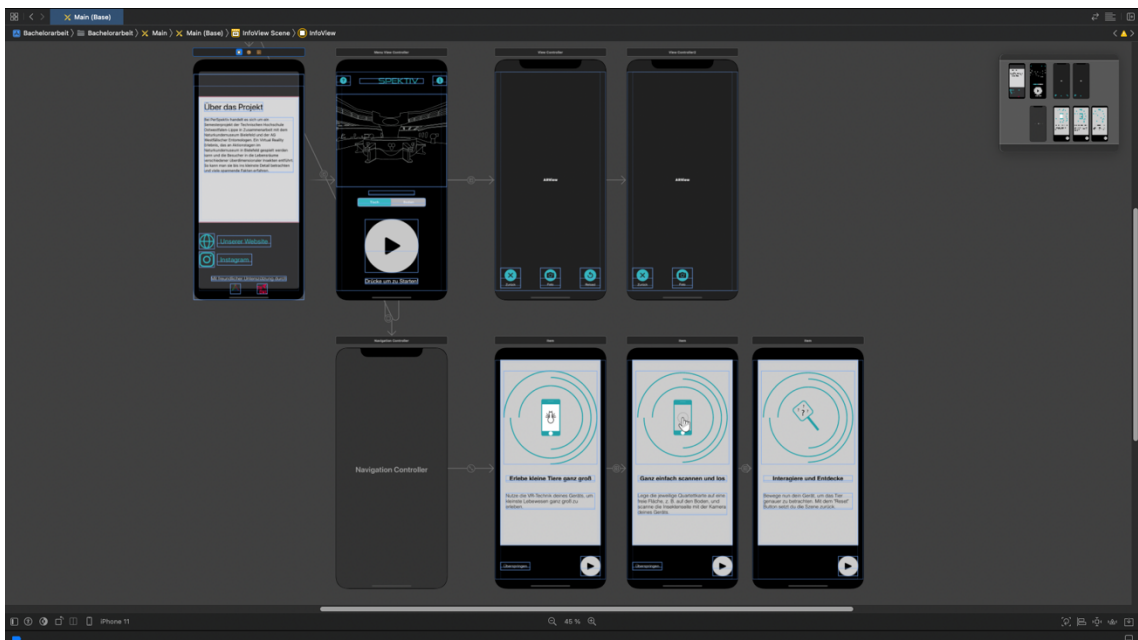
Main (Base)

Bachelorarbeit 〉 Bachelorarbeit 〉 Main 〉 Main (Base) 〉 InfoView Scene 〉 InfoView

Über das Projekt

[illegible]

Unsere Website

Instagram

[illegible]

Menu View Controller

SPEKTIV

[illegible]

Drücke um zu Starten

View Controller

sklView

View Controller

sklView

Navigation Controller

Navigation Controller

View

Erlebe kleine Tiere ganz groß

Nutze die VR-Technik deines Geräts, um kleinste Lebewesen ganz groß zu erleben.

Überspringen

View

Ganz einfach scannen und los

Lege die jeweilige Quartettkarte auf eine freie Fläche, z. B. auf den Boden, und scanne die Insektenseite mit der Kamera deines Geräts.

Überspringen

View

Interagiere und Entdecke

Bewege nun dein Gerät, um das Tier genauer zu betrachten. Mit dem 'Reset' Button setzt du die Szene zurück.

iPhone 11

45 %